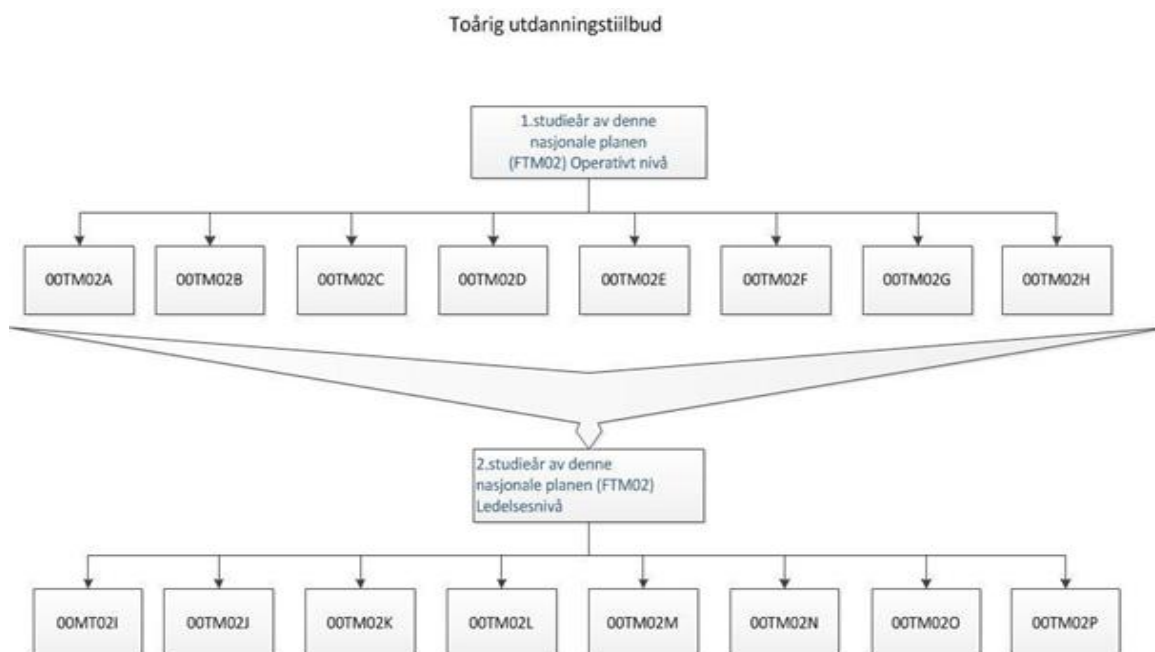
Toårig utdanningstiilbud

1.studieår av denne nasjonale planen (FTM02) Operativt nivå

00TM02A

00TM02B

00TM02C

00TM02D

00TM02E

00TM02F

00TM02G

00TM02H

2.studieår av denne nasjonale planen (FTM02) Ledelsesnivå

00MT02I

00TM02J

00TM02K

00TM02L

00TM02M

00TM02N

00TM02O

00TM02P